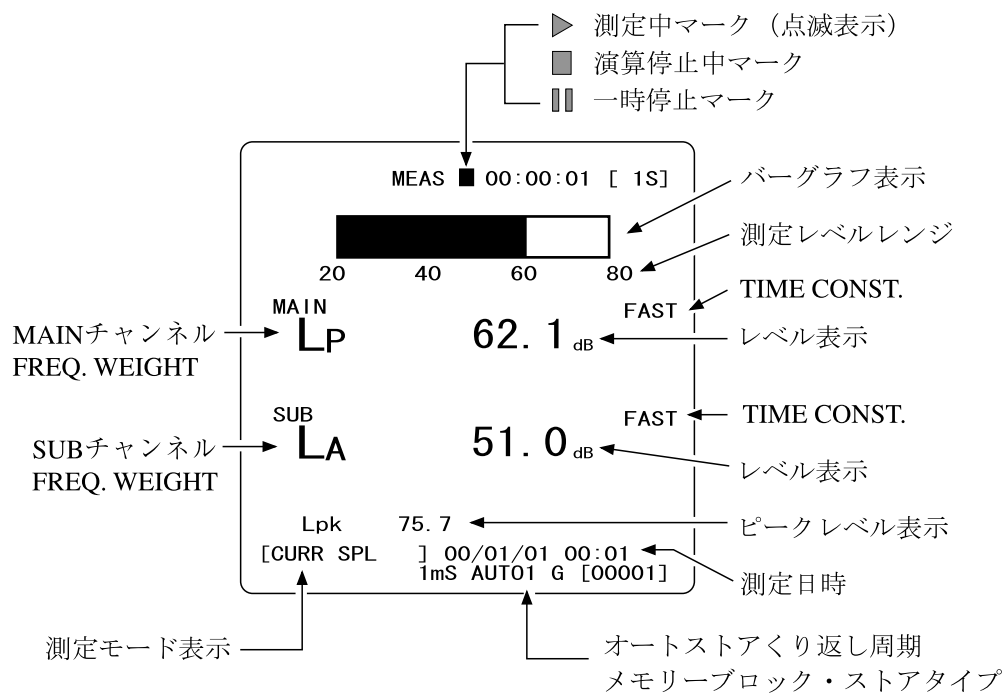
▷ 測定中マーク（点滅表示）
■ 演算停止中マーク
‖ 一時停止マーク

MEAS ■ 00:00:01 [ 1S]

バーグラフ表示

測定レベルレンジ

20 40 60 80

MAIN
$L_P$

MAINチャンネル
FREQ. WEIGHT

FAST

TIME CONST.

62. 1 dB

レベル表示

SUB
$L_A$

SUBチャンネル
FREQ. WEIGHT

FAST

TIME CONST.

51. 0 dB

レベル表示

Lpk 75. 7

ピークレベル表示

[CURR SPL ] 00/01/01 00:01
1mS AUTO1 G [00001]

測定日時

測定モード表示

オートストアくり返し周期
メモリーブロック・ストアタイプ